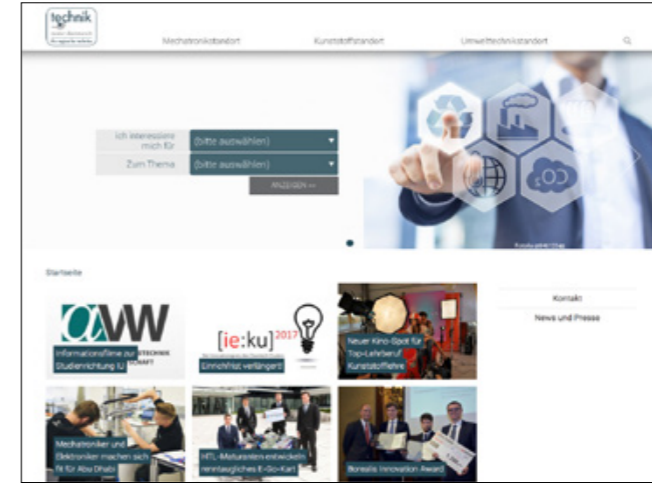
technik

Mechatronikstandort Kunststoffstandort Umwelttechnikstandort

Ich interessiere mich für (bitte auswählen)
Zum Thema (bitte auswählen)
ANZEIGEN »

$CO_2$

Startseite

Informationsfilme zur Studienrichtung IU

[ie:ku] 2017
Einreichfrist verlängert!

Neuer Kino-Spot für Top-Lehrberuf Kunststofftechnik

Kontakt
News und Presse

Mechatroniker und Elektroniker machen sich fit für Abu Dhabi

HTL-Maturanten entwickeln renntaugliches E-Go-Kart

Borealis Innovation Award